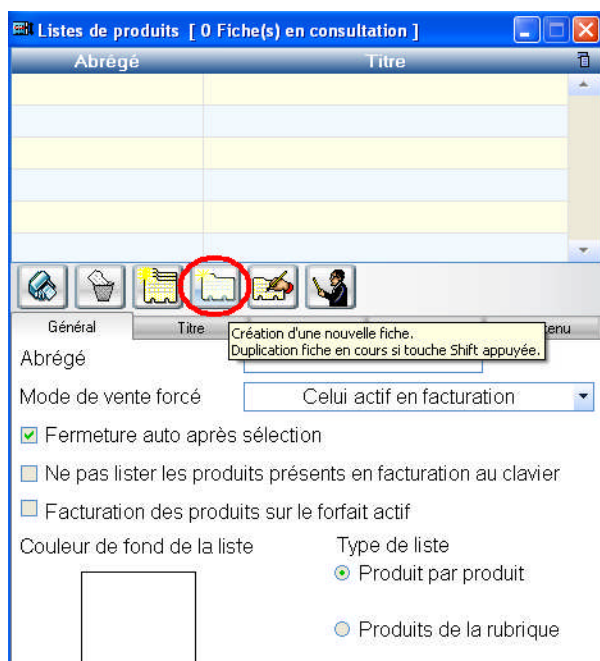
Listes de produits [ 0 Fiche(s) en consultation ]

| Abrégé | Titre |
|---|---|
| | |
| | |
| | |
| | |
| | |
| | |

Général | Titre | tenu

Création d'une nouvelle fiche.
Duplication fiche en cours si touche Shift appuyée.

Abrégé

Mode de vente forcé | Celui actif en facturation

Fermeture auto après sélection

Ne pas lister les produits présents en facturation au clavier

Facturation des produits sur le forfait actif

Couleur de fond de la liste

Type de liste

Produit par produit

Produits de la rubrique